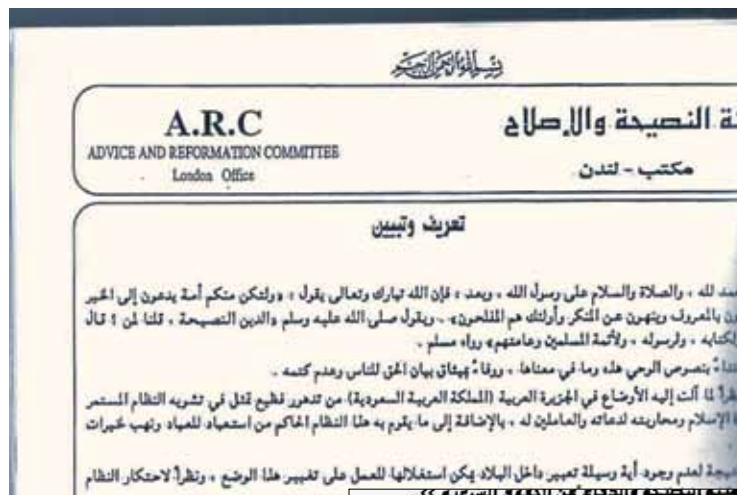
بسم الله الرحمن الرحيم

A.R.C
ADVICE AND REFORMATION COMMITTEE
London Office

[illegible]ة النصيحة والإصلاح
مكتب - لندن

تعريف وتبيين

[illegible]مد لله ، والصلاة والسلام على رسول الله ، وبعد ، فإن الله تبارك وتعالى يقول ، ولتكن منكم أمة يدعون إلى الخير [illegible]ون بالمعروف وينهون عن المنكر وأولئك هم المفلحون» ، ويقول صلى الله عليه وسلم «الدين النصيحة ، قلنا لمن ؟ قال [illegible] ولكتابه ، ولرسوله ، ولأئمة المسلمين وعامتهم» رواه مسلم .

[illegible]قاً بنصوص الوحي هذه وما في معناها ، ووفاءً بميثاق بيان الحق للناس وعدم كتمه .

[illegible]ظراً لما آلت إليه الأوضاع في الجزيرة العربية (المملكة العربية السعودية) من تدهور قطيع تمثل في تشويه النظام المستمر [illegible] الإسلام ومحاربته لدعاته والعاملين له ، بالإضافة إلى ما يقوم به هذا النظام الحاكم من استعباد للعباد ونهب خيرات

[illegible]تيجة لعدم وجود أية وسيلة تعبير داخل البلاد يمكن استغلالها للعمل على تغيير هذا الوضع ، ونظراً لاحتكار النظام
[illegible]